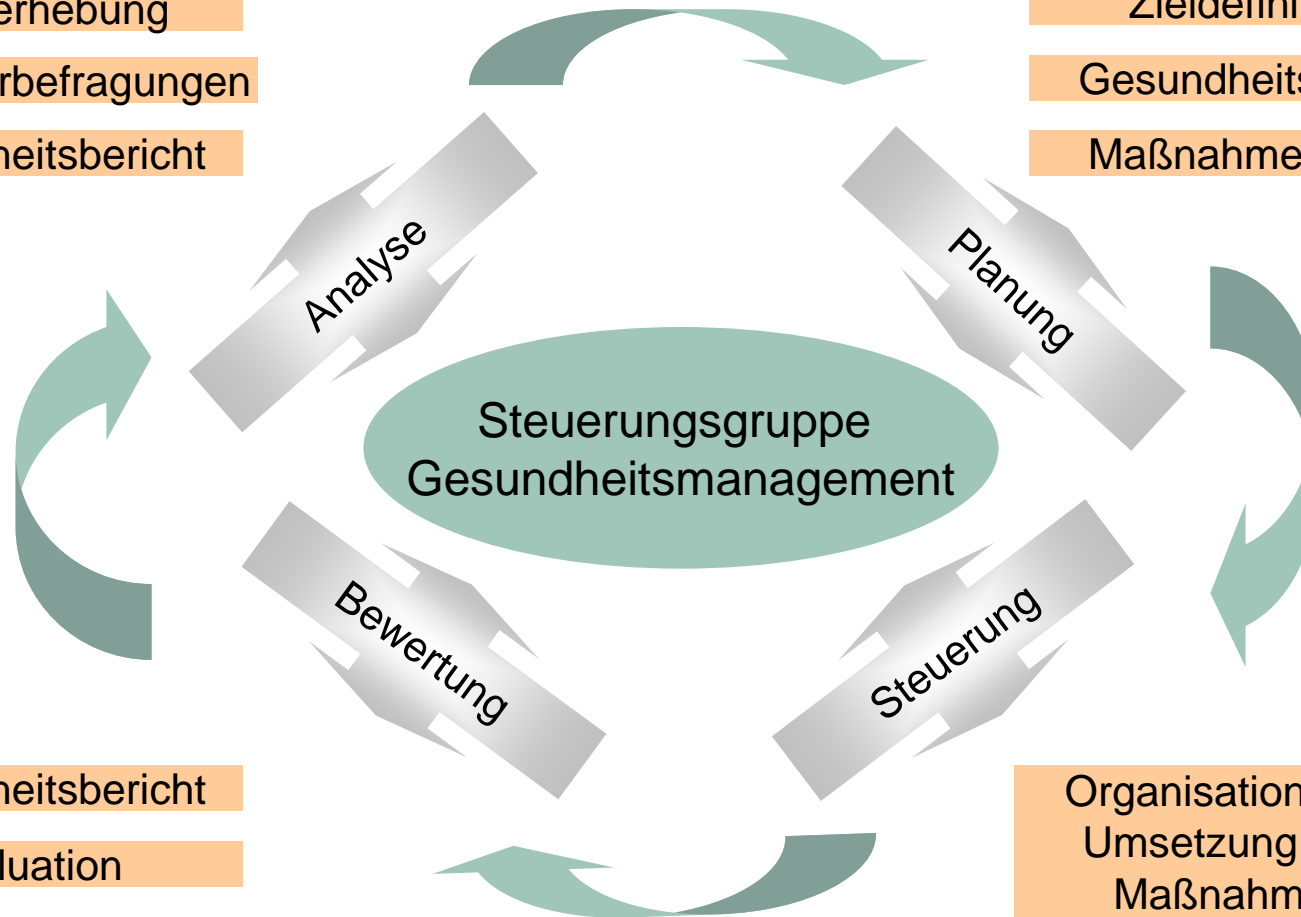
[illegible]erhebung

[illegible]rbefragungen

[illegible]heitsbericht

Zieldefini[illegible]

Gesundheits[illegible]

Maßnahme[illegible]

Analyse

Planung

Steuerungsgruppe
Gesundheitsmanagement

Bewertung

Steuerung

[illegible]heitsbericht

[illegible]luation

Organisation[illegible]
Umsetzung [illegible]
Maßnahm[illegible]